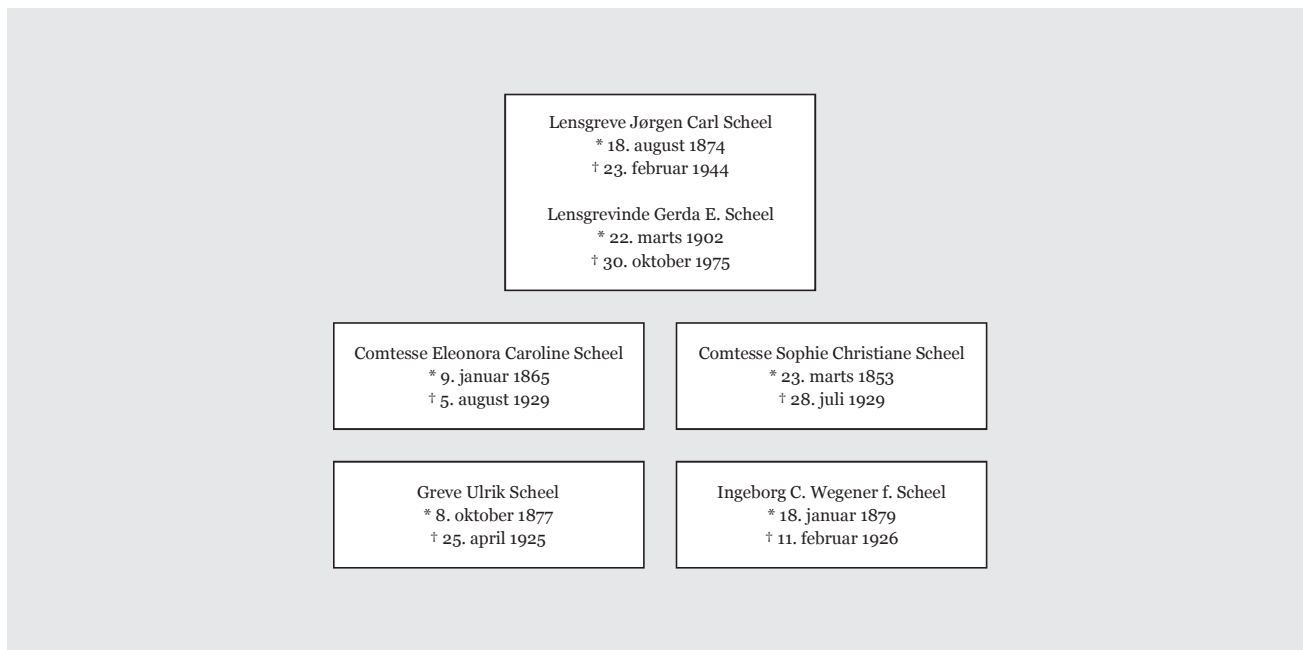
Lensgreve Jørgen Carl Scheel
* 18. august 1874
† 23. februar 1944

Lensgrevinde Gerda E. Scheel
* 22. marts 1902
† 30. oktober 1975

Comtesse Eleonora Caroline Scheel
* 9. januar 1865
† 5. august 1929

Comtesse Sophie Christiane Scheel
* 23. marts 1853
† 28. juli 1929

Greve Ulrik Scheel
* 8. oktober 1877
† 25. april 1925

Ingeborg C. Wegener f. Scheel
* 18. januar 1879
† 11. februar 1926